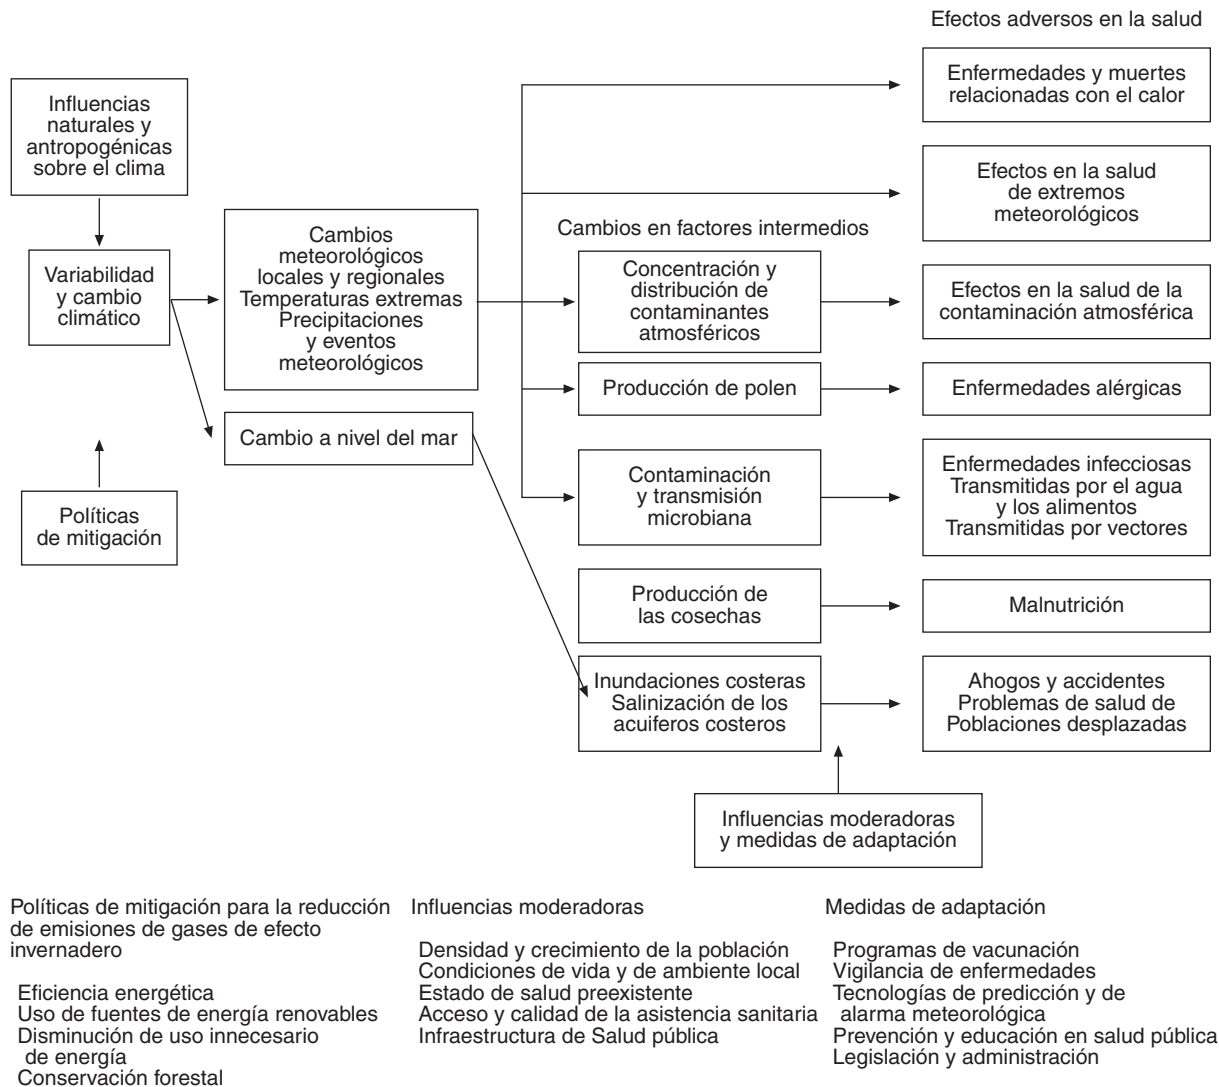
Efectos adversos en la salud

Influencias naturales y antropogénicas sobre el clima

Variabilidad y cambio climático

Cambios meteorológicos locales y regionales
Temperaturas extremas
Precipitaciones y eventos meteorológicos

Cambio a nivel del mar

Políticas de mitigación

Enfermedades y muertes relacionadas con el calor

Efectos en la salud de extremos meteorológicos

Cambios en factores intermedios

Concentración y distribución de contaminantes atmosféricos

Efectos en la salud de la contaminación atmosférica

Producción de polen

Enfermedades alérgicas

Contaminación y transmisión microbiana

Enfermedades infecciosas
Transmitidas por el agua y los alimentos
Transmitidas por vectores

Producción de las cosechas

Malnutrición

Inundaciones costeras
Salinización de los acuiferos costeros

Ahogos y accidentes
Problemas de salud de Poblaciones desplazadas

Influencias moderadoras y medidas de adaptación

Políticas de mitigación para la reducción de emisiones de gases de efecto invernadero

Eficiencia energética
Uso de fuentes de energía renovables
Disminución de uso innecesario de energía
Conservación forestal

Influencias moderadoras

Densidad y crecimiento de la población
Condiciones de vida y de ambiente local
Estado de salud preexistente
Acceso y calidad de la asistencia sanitaria
Infraestructura de Salud pública

Medidas de adaptación

Programas de vacunación
Vigilancia de enfermedades
Tecnologías de predicción y de alarma meteorológica
Prevención y educación en salud pública
Legislación y administración